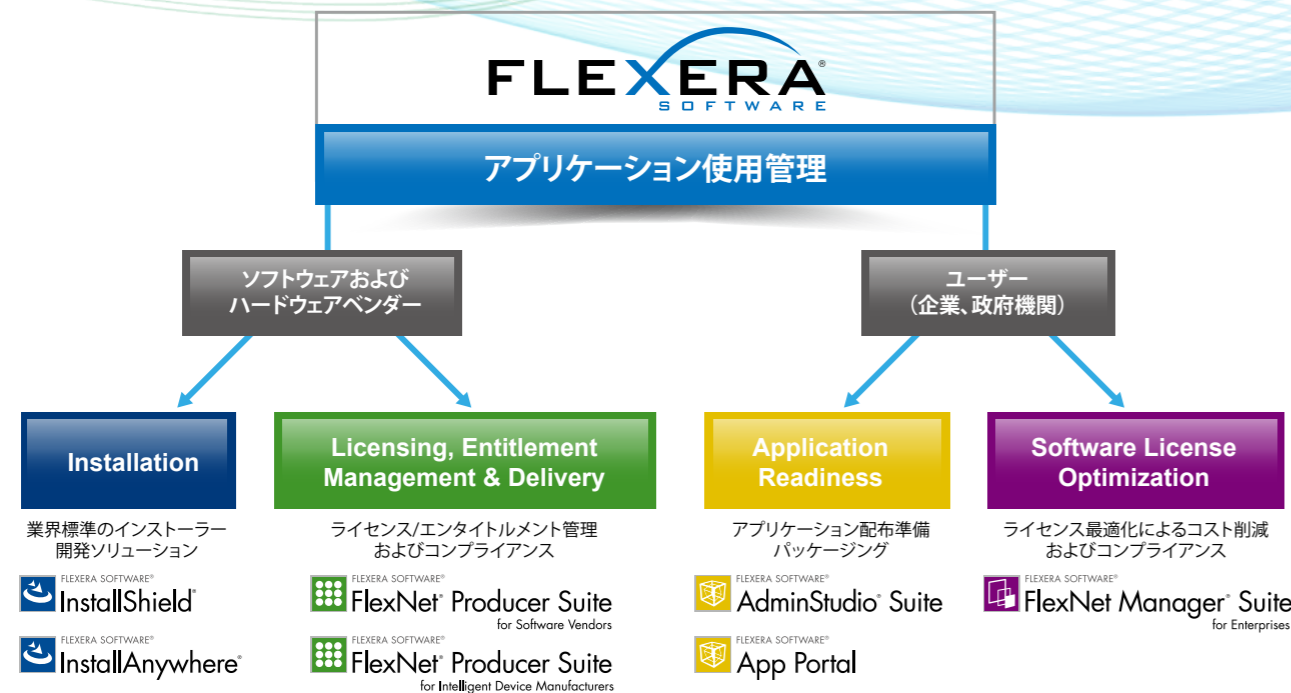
FLEXERA® SOFTWARE

アプリケーション使用管理

ソフトウェアおよび ハードウェアベンダー

ユーザー （企業、政府機関）

Installation

業界標準のインストーラー 開発ソリューション

FLEXERA SOFTWARE® InstallShield®

FLEXERA SOFTWARE® InstallAnywhere®

Licensing, Entitlement Management & Delivery

ライセンス/エンタイトルメント管理 およびコンプライアンス

FLEXERA SOFTWARE® FlexNet® Producer Suite for Software Vendors

FLEXERA SOFTWARE® FlexNet® Producer Suite for Intelligent Device Manufacturers

Application Readiness

アプリケーション配布準備 パッケージング

FLEXERA SOFTWARE® AdminStudio® Suite

FLEXERA SOFTWARE® App Portal

Software License Optimization

ライセンス最適化によるコスト削減 およびコンプライアンス

FLEXERA SOFTWARE® FlexNet Manager® Suite for Enterprises